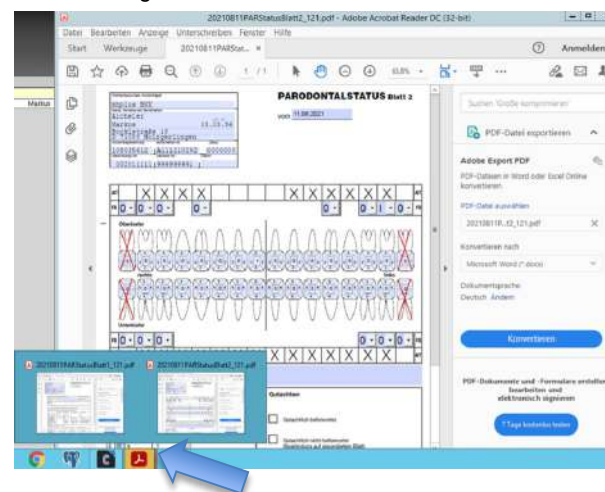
20210811PARStatusBlatt2_121.pdf - Adobe Acrobat Reader DC (32-bit)

Datei Bearbeiten Anzeige Unterschreiben Fenster Hilfe

Start Werkzeuge 20210811PARStat... ×

Anmelden

1 / 1

Markus

PARODONTALSTATUS Blatt 2

vom 11.08.2021

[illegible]

X X X X X X X X X X X

0 - 0 - 0 - 0 - 0 - 0 - I - 0 -

Oberkiefer

rechts links

Unterkiefer

0 - 0 - 0 - 0 - 0 - 0 -

X X X X X X X

Gutachten

Suchen 'Größe komprimieren'

PDF-Datei exportieren

Adobe Export PDF

PDF-Dateien in Word oder Excel Online konvertieren

PDF-Datei auswählen

20210811P...t2_121.pdf

Konvertieren nach

Microsoft Word (*.docx)

Dokumentsprache:
Deutsch Ändern

Konvertieren

PDF-Dokumente und -Formulare erstellen, bearbeiten und elektronisch signieren

7 Tage kostenlos testen

20210811PARStatusBlatt1_121.pdf

20210811PARStatusBlatt2_121.pdf